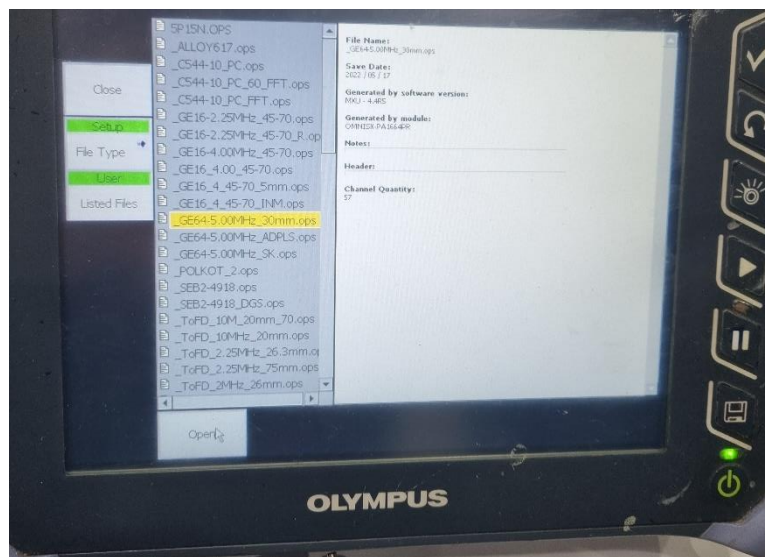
Close

Setup

File Type

User

Listed Files

5P15N.OPS
_ALLOY617.ops
_C544-10_PC.ops
_C544-10_PC_60_FFT.ops
_C544-10_PC_FFT.ops
_GE16-2.25MHz_45-70.ops
_GE16-2.25MHz_45-70_R.op
_GE16-4.00MHz_45-70.ops
_GE16_4.00_45-70.ops
_GE16_4_45-70_5mm.ops
_GE16_4_45-70_INM.ops
_GE64-5.00MHz_30mm.ops
_GE64-5.00MHz_ADPLS.ops
_GE64-5.00MHz_SK.ops
_POLKOT_2.ops
_SEB2-4918.ops
_SEB2-4918_DGS.ops
_ToFD_10M_20mm_70.ops
_ToFD_10MHz_20mm.ops
_ToFD_2.25MHz_26.3mm.o
_ToFD_2.25MHz_75mm.ops
_ToFD_2MHz_26mm.ops

Open

File Name:
_GE64-5.00MHz_30mm.ops

Save Date:
2022 / 05 / 17

Generated by software version:
MXU - 4.4R5

Generated by module:
OMNISX-PA1664PR

Notes:

Header:

Channel Quantity:
57

OLYMPUS